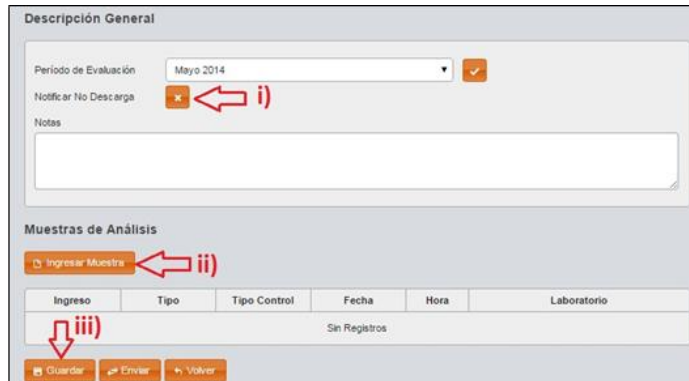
Descripción General

Período de Evaluación Mayo 2014

Notificar No Descarga i)

Notas

Muestras de Análisis

Ingresar Muestra ii)

| Ingreso | Tipo | Tipo Control | Fecha | Hora | Laboratorio |
|---|---|---|---|---|---|
| Sin Registros | | | | | |

iii)

Guardar Enviar Volver